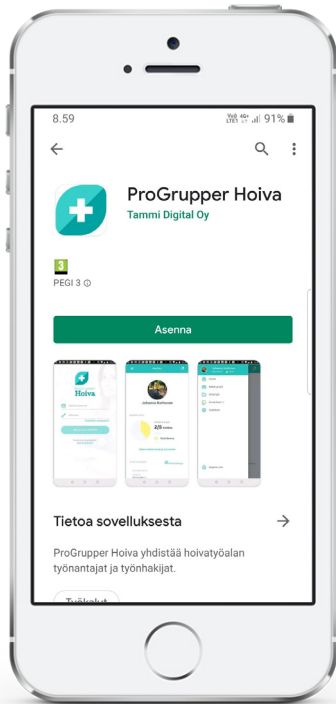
8.59

VoLTE 4G+ 91%

ProGrupper Hoiva

Tammi Digital Oy

3

PEGI 3 ⓘ

Asenna

Hoiva

Johanna Korhonen

2/5

Tietoa sovelluksesta

ProGrupper Hoiva yhdistää hoivatyöalan työnantajat ja työnhakijat.

Työkalut